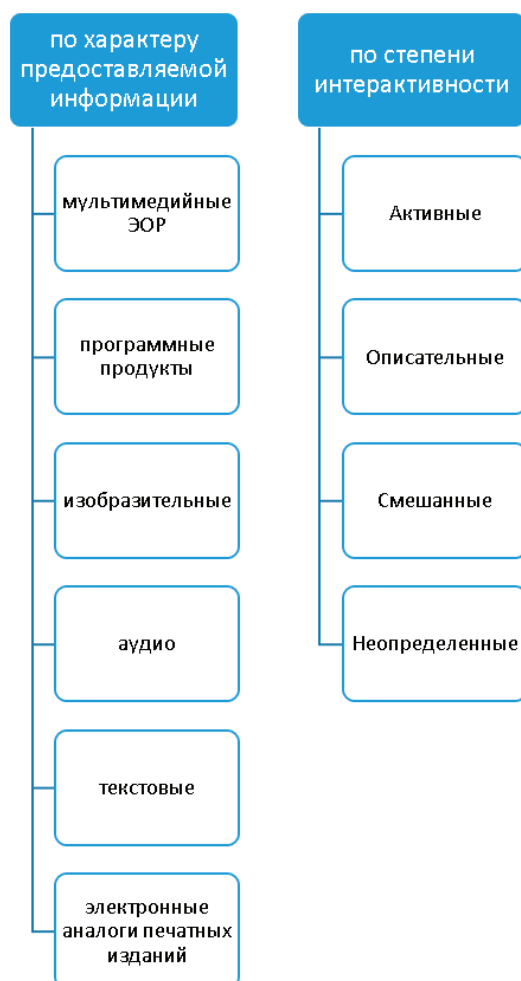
по характеру предоставляемой информации

мультимедийные ЭОР

программные продукты

изобразительные

аудио

текстовые

электронные аналоги печатных изданий

по степени интерактивности

Активные

Описательные

Смешанные

Неопределенные